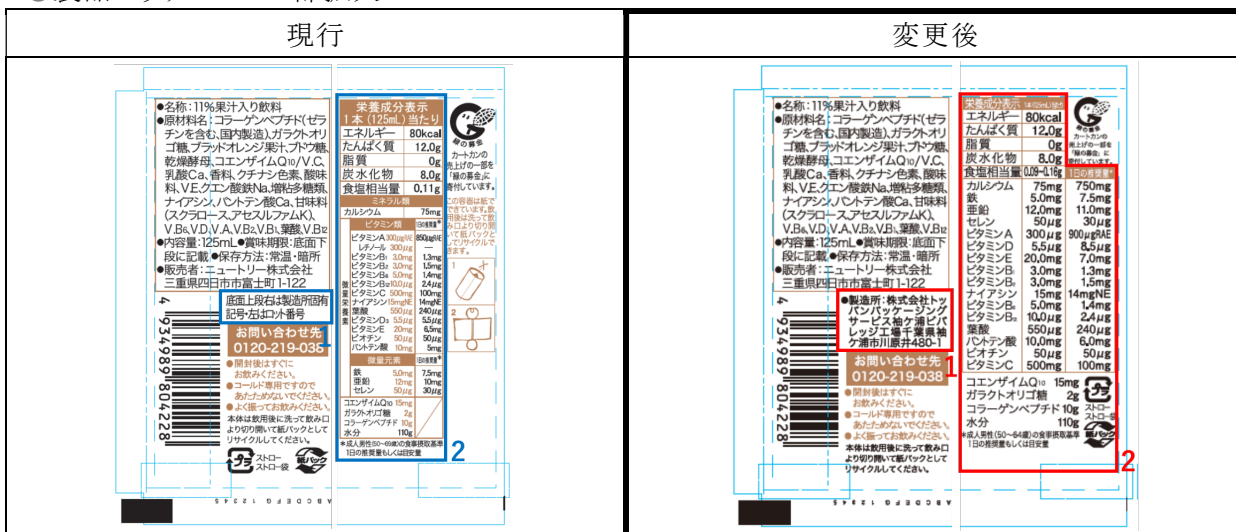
現行

●名称：11%果汁入り飲料
●原材料名：コラーゲンペプチド（ゼラチンを含む、国内製造）、ガラクトオリゴ糖、ブラッドオレンジ果汁、ブドウ糖、乾燥酵母、コエンザイムQ10／V.C、乳酸Ca、香料、クチナシ色素、酸味料、V.E、クエン酸鉄Na、増粘多糖類、ナイアシン、パントテン酸Ca、甘味料（スクラロース、アセスルファムK）、V.B6、V.D、V.A、V.B2、V.B1、葉酸、V.B12
●内容量：125mL●賞味期限：底面下段に記載●保存方法：常温・暗所
●販売者：ニュートリー株式会社
三重県四日市市富士町1-122

底面上段右は製造所固有記号・左はロット番号

4 934989 804228

お問い合わせ先
0120-219-035

●開封後はすぐにお飲みください。
●コールド専用ですのであたためないでください。
●よく振ってお飲みください。
本体は飲用後に洗って飲み口より切り開いて紙パックとしてリサイクルしてください。

ストロー ストロー袋 紙パック

栄養成分表示
1本（125mL）当たり

| エネルギー | 80kcal |
|---|---|
| たんぱく質 | 12.0g |
| 脂質 | 0g |
| 炭水化物 | 8.0g |
| 食塩相当量 | 0.11g |

ミネラル類
カルシウム 75mg

ビタミン類 1日の推奨量※
ビタミンA 300μg 850μgRAE
レチノール 300μg —
ビタミンB1 3.0mg 1.3mg
ビタミンB2 3.0mg 1.5mg
ビタミンB6 3.0mg 1.4mg
ビタミンB12 10.0μg 2.4μg
ビタミンC 500mg 100mg
ナイアシン 15mgNE 14mgNE
葉酸 550μg 240μg
ビタミンD 5.5μg 5.5μg
ビタミンE 20mg 6.5mg
ビオチン 50μg 50μg
パントテン酸 10mg 5mg

微量元素 1日の推奨量※
鉄 5.0mg 7.5mg
亜鉛 12mg 10mg
セレン 50μg 30μg

コエンザイムQ10 15mg
ガラクトオリゴ糖 2g
コラーゲンペプチド 10g
水分 110g
※成人男性（50〜69歳）の食事摂取基準1日の推奨量もしくは目安量

緑の募金
カートカンの売上げの一部を「緑の募金」に寄付しています。

この容器は紙でできています。飲用後は洗って飲み口より切り開いて紙パックとしてリサイクルできます。

1 2

ABCDEFG 12345

変更後

●名称：11%果汁入り飲料
●原材料名：コラーゲンペプチド（ゼラチンを含む、国内製造）、ガラクトオリゴ糖、ブラッドオレンジ果汁、ブドウ糖、乾燥酵母、コエンザイムQ10／V.C、乳酸Ca、香料、クチナシ色素、酸味料、V.E、クエン酸鉄Na、増粘多糖類、ナイアシン、パントテン酸Ca、甘味料（スクラロース、アセスルファムK）、V.B6、V.D、V.A、V.B2、V.B1、葉酸、V.B12
●内容量：125mL●賞味期限：底面下段に記載●保存方法：常温・暗所
●販売者：ニュートリー株式会社
三重県四日市市富士町1-122

●製造所：株式会社トッパンパッケージングサービス柚ケ浦ビバレッジ工場 千葉県袖ケ浦市川原井480-1

4 934989 804228

お問い合わせ先
0120-219-038

●開封後はすぐにお飲みください。
●コールド専用ですのであたためないでください。
●よく振ってお飲みください。
本体は飲用後に洗って飲み口より切り開いて紙パックとしてリサイクルしてください。

栄養成分表示 1本（125mL）当たり

| エネルギー | 80kcal |
|---|---|
| たんぱく質 | 12.0g |
| 脂質 | 0g |
| 炭水化物 | 8.0g |
| 食塩相当量 | 0.09〜0.16g |

1日の推奨量※
カルシウム 75mg 750mg
鉄 5.0mg 7.5mg
亜鉛 12.0mg 11.0mg
セレン 50μg 30μg
ビタミンA 300μg 900μgRAE
ビタミンD 5.5μg 8.5μg
ビタミンE 20.0mg 7.0mg
ビタミンB1 3.0mg 1.3mg
ビタミンB2 3.0mg 1.5mg
ナイアシン 15mg 14mgNE
ビタミンB6 3.0mg 1.4mg
ビタミンB12 10.0μg 2.4μg
葉酸 550μg 240μg
パントテン酸 10.0mg 6.0mg
ビオチン 50μg 50μg
ビタミンC 500mg 100mg

コエンザイムQ10 15mg
ガラクトオリゴ糖 2g
コラーゲンペプチド 10g
水分 110g
※成人男性（50〜64歳）の食事摂取基準1日の推奨量もしくは目安量

緑の募金
カートカンの売上げの一部を「緑の募金」に寄付しています。

ストロー ストロー袋 紙パック

1 2

ABCDEFG 12345